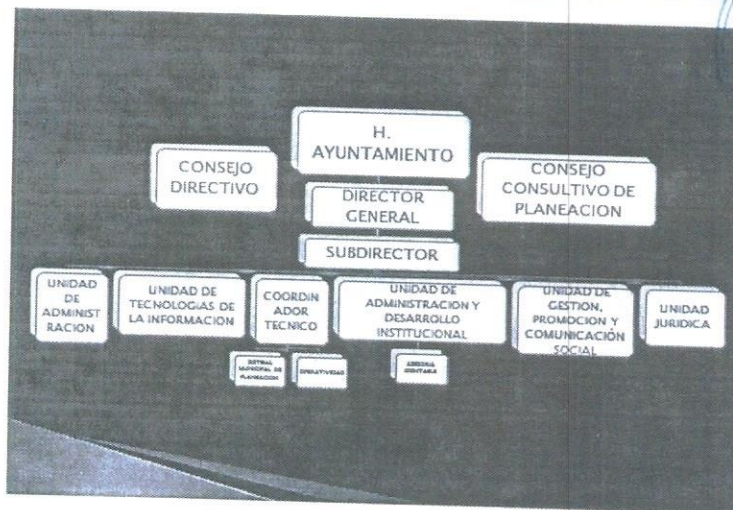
H. AYUNTAMIENTO

CONSEJO DIRECTIVO

CONSEJO CONSULTIVO DE PLANEACION

DIRECTOR GENERAL

SUBDIRECTOR

UNIDAD DE ADMINIST RACION

UNIDAD DE TECNOLOGIAS DE LA INFORMACION

COORDIN ADOR TECNICO

UNIDAD DE ADMINISTRACION Y DESARROLLO INSTITUCIONAL

UNIDAD DE GESTION, PROMOCION Y COMUNICACIÓN SOCIAL

UNIDAD JURIDICA

SISTEMA MUNICIPAL DE PLANEACION

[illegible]

ASESORIA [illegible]